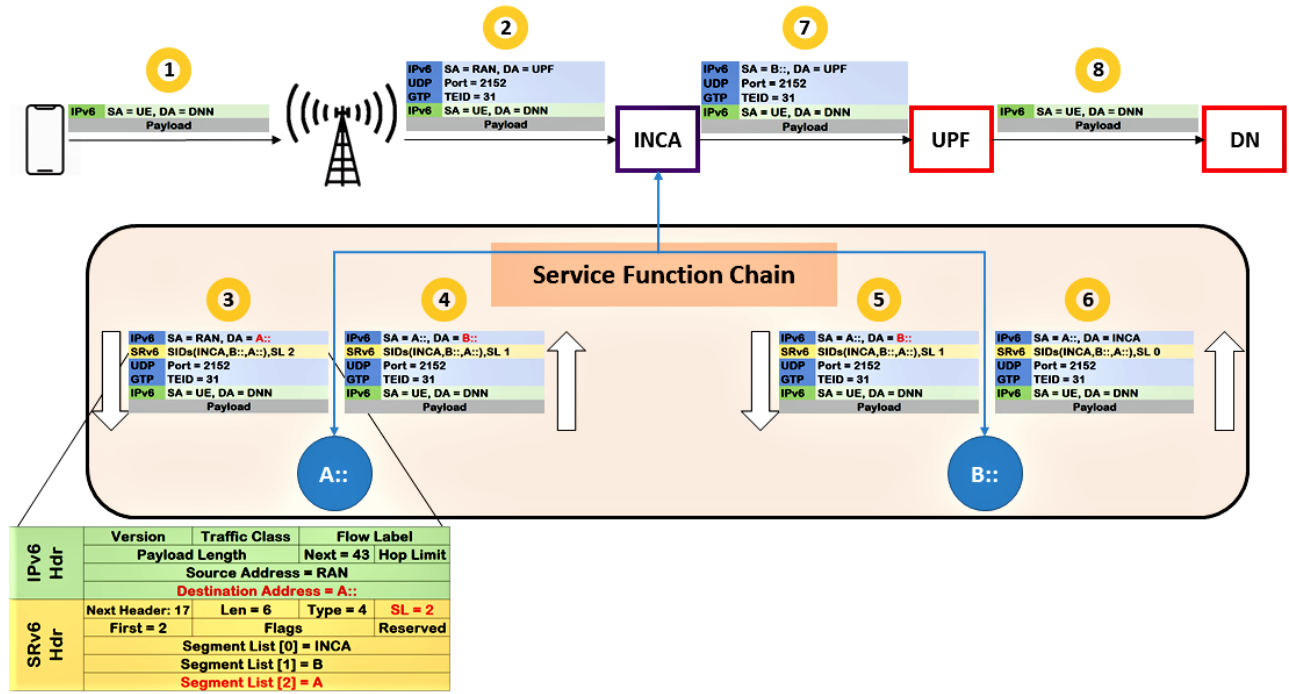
1
IPv6 SA = UE, DA = DNN
Payload

2
IPv6 SA = RAN, DA = UPF
UDP Port = 2152
GTP TEID = 31
IPv6 SA = UE, DA = DNN
Payload

INCA

7
IPv6 SA = B::, DA = UPF
UDP Port = 2152
GTP TEID = 31
IPv6 SA = UE, DA = DNN
Payload

UPF

8
IPv6 SA = UE, DA = DNN
Payload

DN

Service Function Chain

3
IPv6 SA = RAN, DA = A::
SRv6 SIDs(INCA,B::,A::),SL 2
UDP Port = 2152
GTP TEID = 31
IPv6 SA = UE, DA = DNN
Payload

4
IPv6 SA = A::, DA = B::
SRv6 SIDs(INCA,B::,A::),SL 1
UDP Port = 2152
GTP TEID = 31
IPv6 SA = UE, DA = DNN
Payload

5
IPv6 SA = A::, DA = B::
SRv6 SIDs(INCA,B::,A::),SL 1
UDP Port = 2152
GTP TEID = 31
IPv6 SA = UE, DA = DNN
Payload

6
IPv6 SA = A::, DA = INCA
SRv6 SIDs(INCA,B::,A::),SL 0
UDP Port = 2152
GTP TEID = 31
IPv6 SA = UE, DA = DNN
Payload

A::

B::

IPv6 Hdr
Version | Traffic Class | Flow Label
Payload Length | Next = 43 | Hop Limit
Source Address = RAN
Destination Address = A::

SRv6 Hdr
Next Header: 17 | Len = 6 | Type = 4 | SL = 2
First = 2 | Flags | Reserved
Segment List [0] = INCA
Segment List [1] = B
Segment List [2] = A